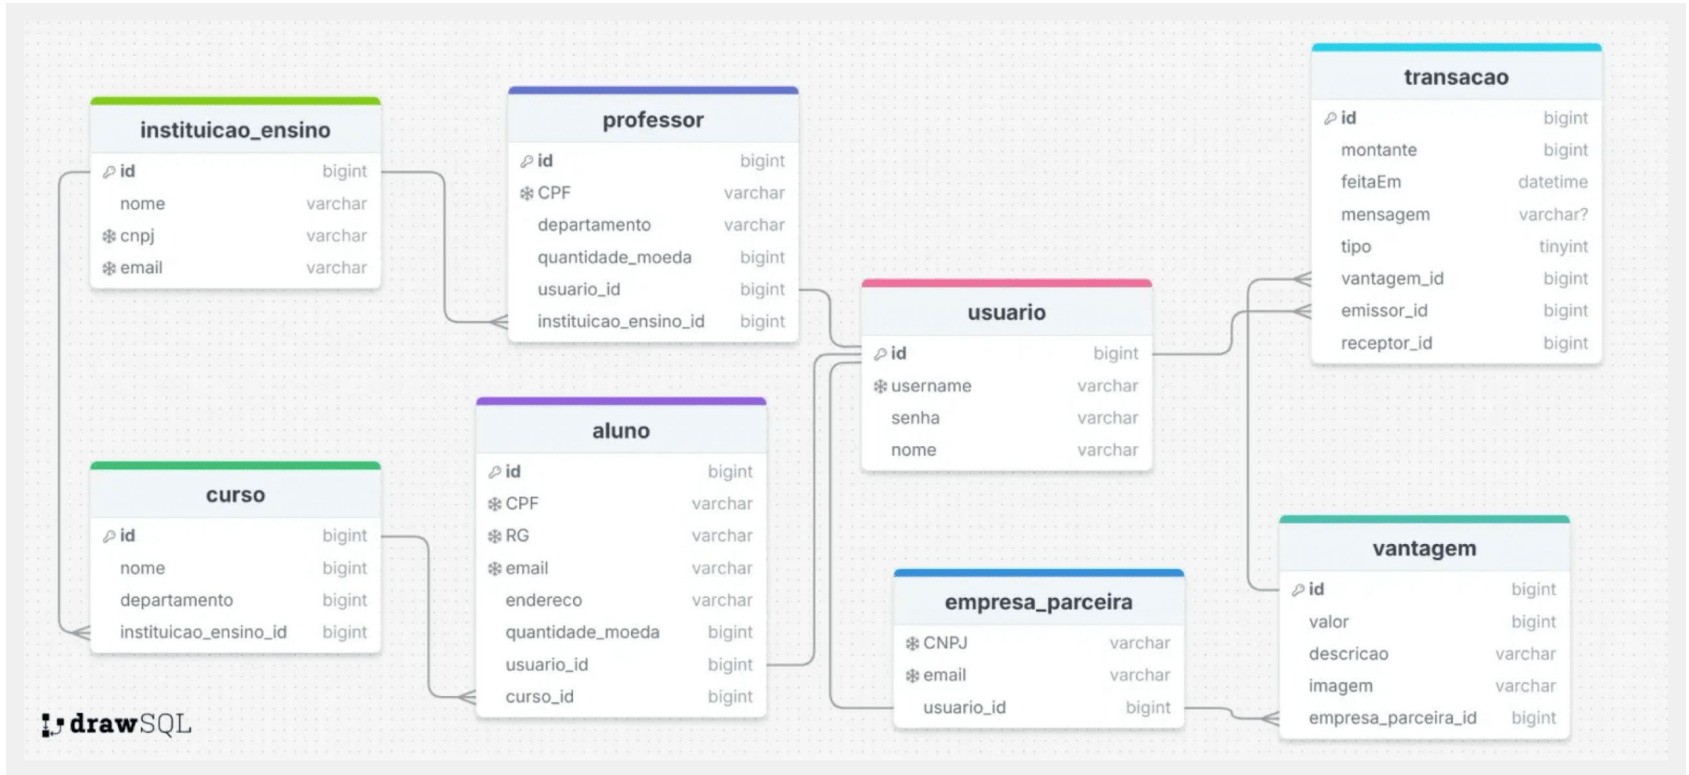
instituicao_ensino

| | |
|---|---|
| id | bigint |
| nome | varchar |
| cnpj | varchar |
| email | varchar |

professor

| | |
|---|---|
| id | bigint |
| CPF | varchar |
| departamento | varchar |
| quantidade_moeda | bigint |
| usuario_id | bigint |
| instituicao_ensino_id | bigint |

transacao

| | |
|---|---|
| id | bigint |
| montante | bigint |
| feitaEm | datetime |
| mensagem | varchar? |
| tipo | tinyint |
| vantagem_id | bigint |
| emissor_id | bigint |
| receptor_id | bigint |

usuario

| | |
|---|---|
| id | bigint |
| username | varchar |
| senha | varchar |
| nome | varchar |

aluno

| | |
|---|---|
| id | bigint |
| CPF | varchar |
| RG | varchar |
| email | varchar |
| endereco | varchar |
| quantidade_moeda | bigint |
| usuario_id | bigint |
| curso_id | bigint |

curso

| | |
|---|---|
| id | bigint |
| nome | bigint |
| departamento | bigint |
| instituicao_ensino_id | bigint |

vantagem

| | |
|---|---|
| id | bigint |
| valor | bigint |
| descricao | varchar |
| imagem | varchar |
| empresa_parceira_id | bigint |

empresa_parceira

| | |
|---|---|
| CNPJ | varchar |
| email | varchar |
| usuario_id | bigint |

drawSQL